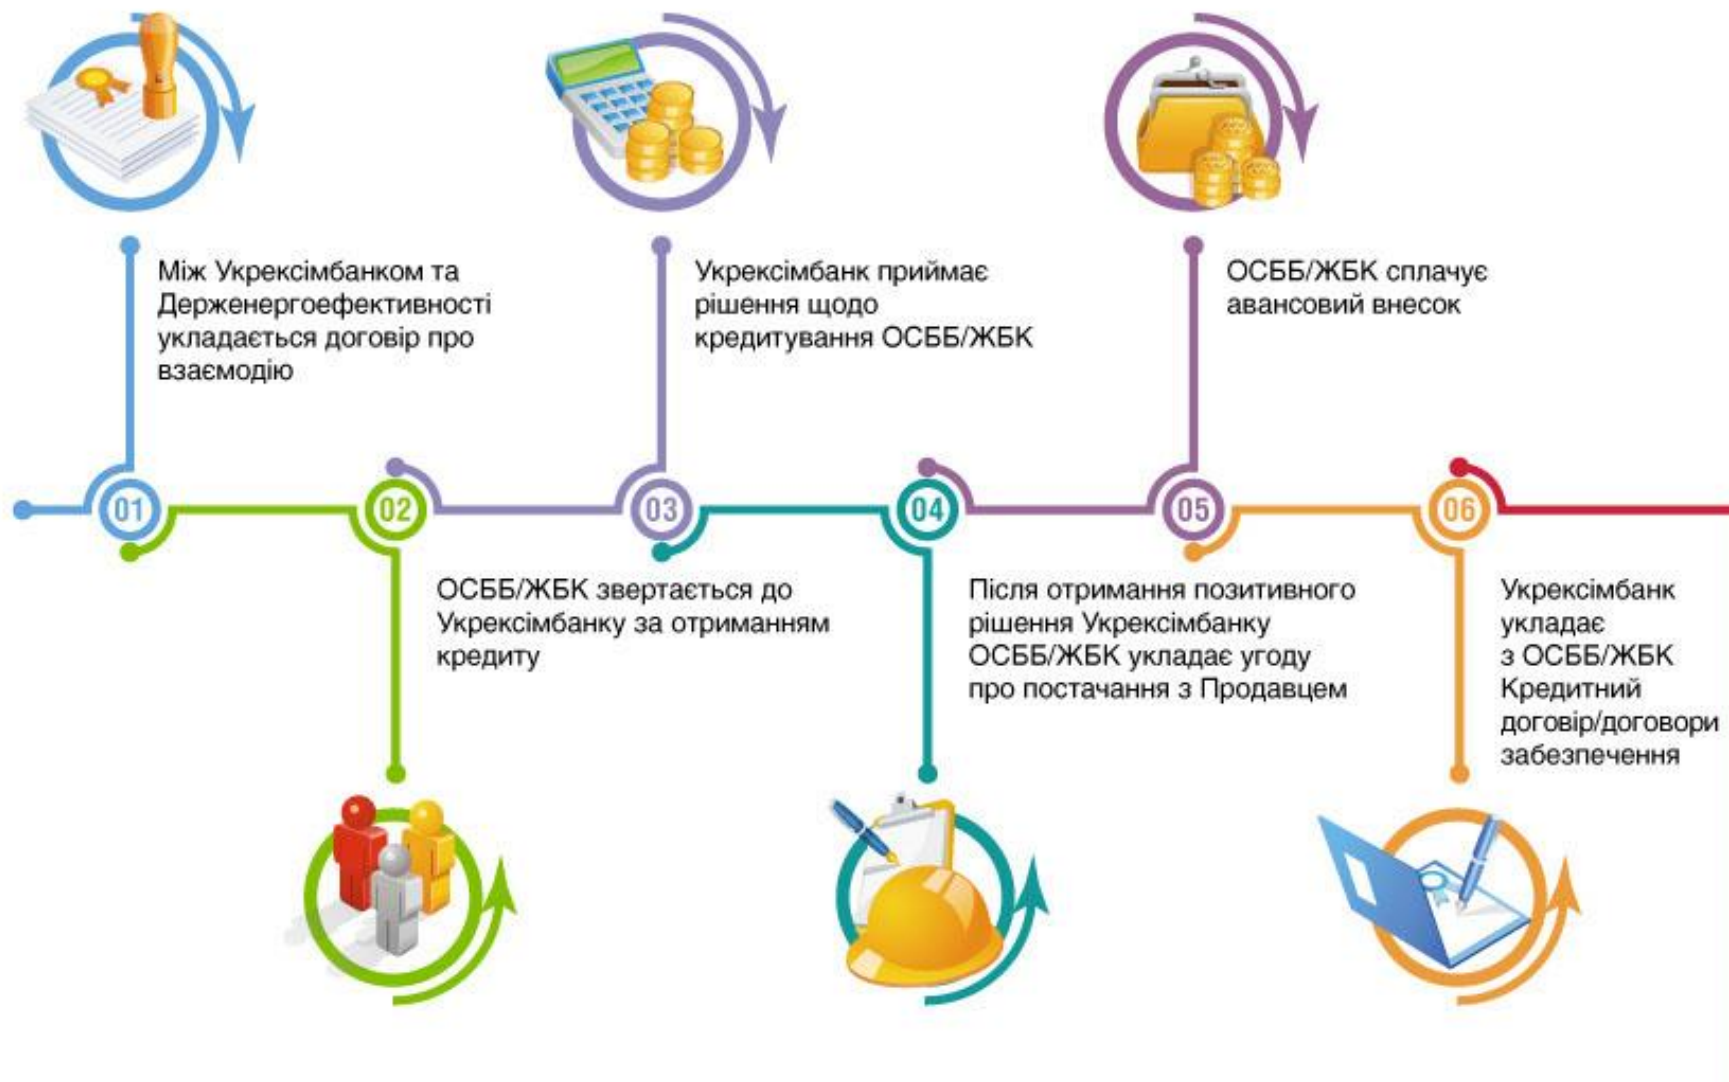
Між Укрексімбанком та Держенергоефективності укладається договір про взаємодію

Укрексімбанк приймає рішення щодо кредитування ОСББ/ЖБК

ОСББ/ЖБК сплачує авансовий внесок

01

02

03

04

05

06

ОСББ/ЖБК звертається до Укрексімбанку за отриманням кредиту

Після отримання позитивного рішення Укрексімбанку ОСББ/ЖБК укладає угоду про постачання з Продавцем

Укрексімбанк укладає з ОСББ/ЖБК Кредитний договір/договори забезпечення